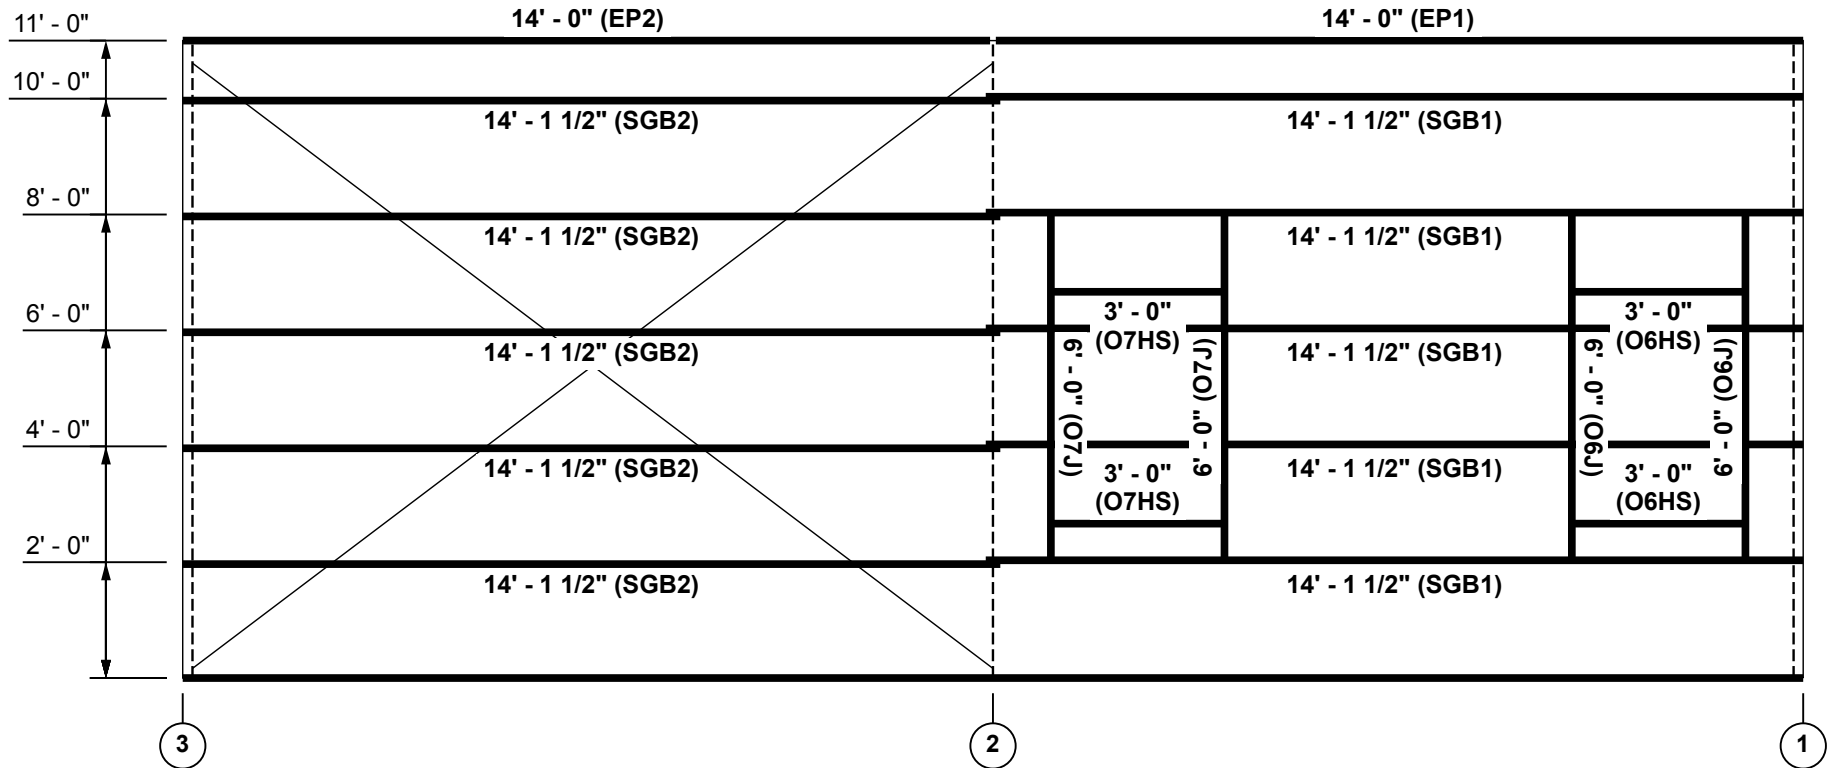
11' - 0"
10' - 0"
8' - 0"
6' - 0"
4' - 0"
2' - 0"

14' - 0" (EP2)
14' - 0" (EP1)

14' - 1 1/2" (SGB2)
14' - 1 1/2" (SGB1)

14' - 1 1/2" (SGB2)
14' - 1 1/2" (SGB1)

3' - 0" (O7HS)
3' - 0" (O6HS)

14' - 1 1/2" (SGB2)
6' - 0" (O7J)
6' - 0" (O7J)
14' - 1 1/2" (SGB1)
6' - 0" (O6J)
6' - 0" (O6J)

14' - 1 1/2" (SGB2)
3' - 0" (O7HS)
14' - 1 1/2" (SGB1)
3' - 0" (O6HS)

14' - 1 1/2" (SGB2)
14' - 1 1/2" (SGB1)

3
2
1